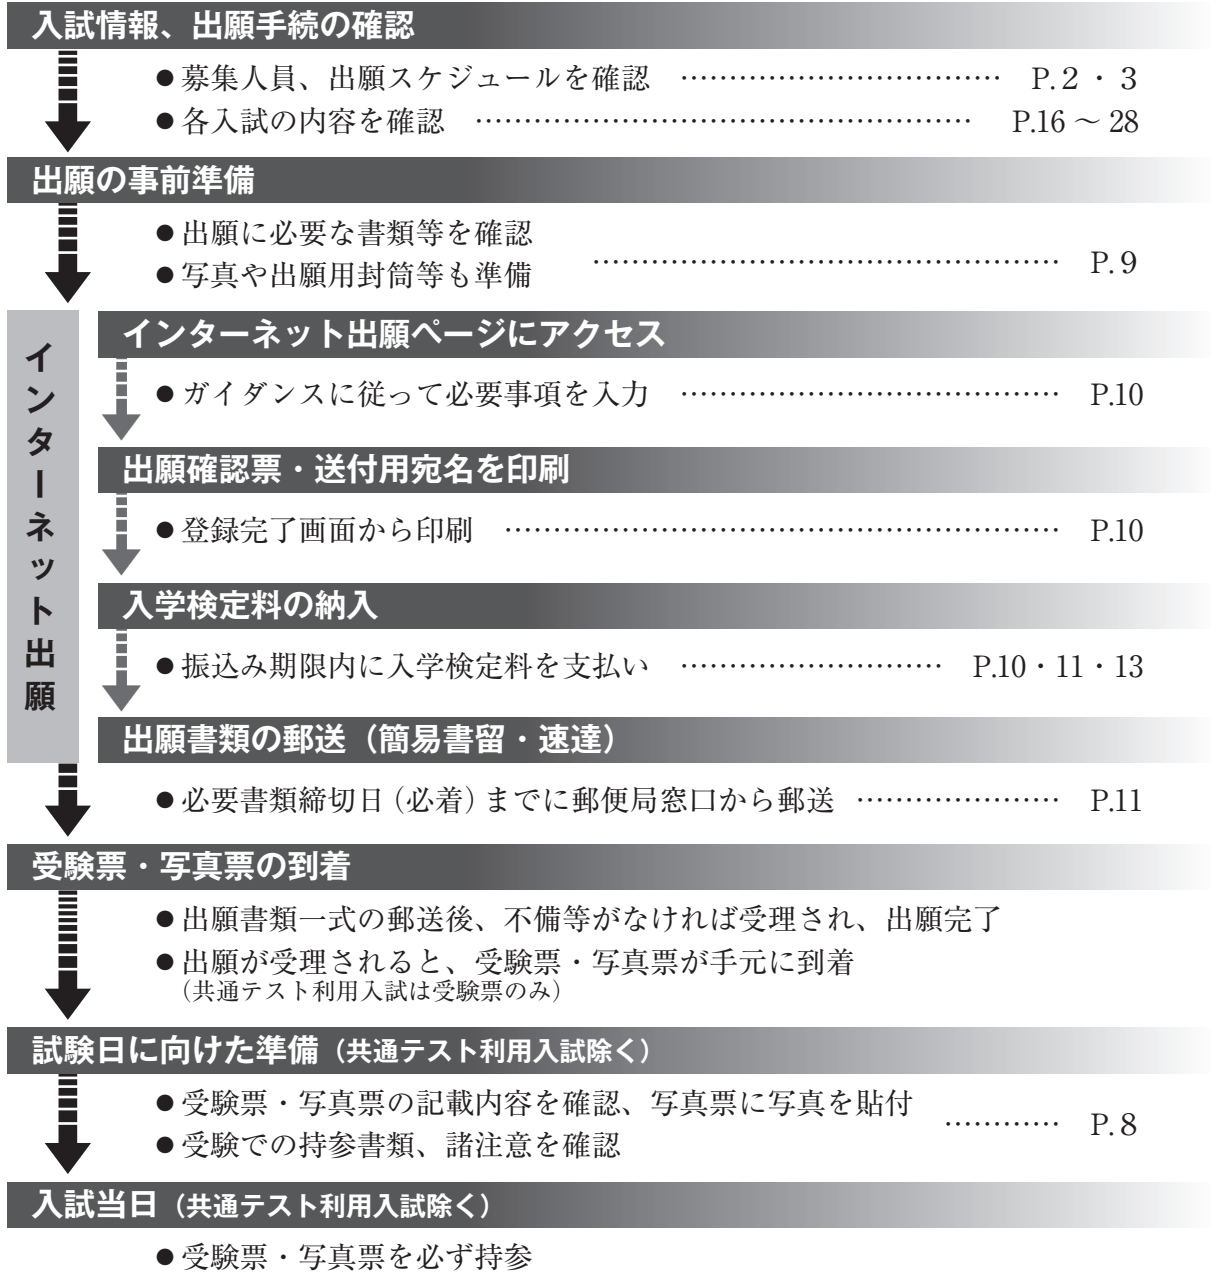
入試情報、出願手続の確認

●募集人員、出願スケジュールを確認 ………………………… P.2・3
●各入試の内容を確認 ………………………………… P.16 ～ 28

出願の事前準備

●出願に必要な書類等を確認
●写真や出願用封筒等も準備 ………………………………… P.9

インターネット出願

インターネット出願ページにアクセス

●ガイダンスに従って必要事項を入力 ……………………… P.10

出願確認票・送付用宛名を印刷

●登録完了画面から印刷 ………………………………… P.10

入学検定料の納入

●振込み期限内に入学検定料を支払い ……………………… P.10・11・13

出願書類の郵送（簡易書留・速達）

●必要書類締切日（必着）までに郵便局窓口から郵送 ………………… P.11

受験票・写真票の到着

●出願書類一式の郵送後、不備等がなければ受理され、出願完了
●出願が受理されると、受験票・写真票が手元に到着
（共通テスト利用入試は受験票のみ）

試験日に向けた準備（共通テスト利用入試除く）

●受験票・写真票の記載内容を確認、写真票に写真を貼付
●受験での持参書類、諸注意を確認 ………… P.8

入試当日（共通テスト利用入試除く）

●受験票・写真票を必ず持参